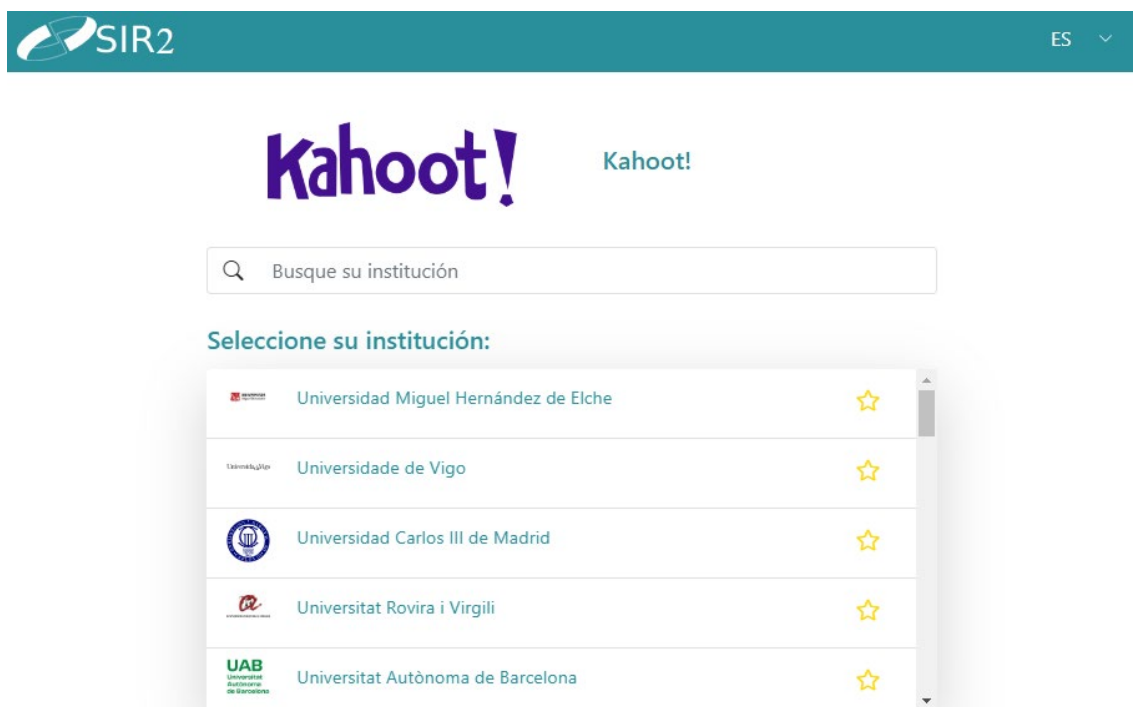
SIR2

ES

Kahoot!

Kahoot!

Busque su institución

Seleccione su institución:

Universidad Miguel Hernández de Elche

UniversidadeVigo

Universidade de Vigo

Universidad Carlos III de Madrid

Universitat Rovira i Virgili

UAB Universitat Autònoma de Barcelona

Universitat Autònoma de Barcelona